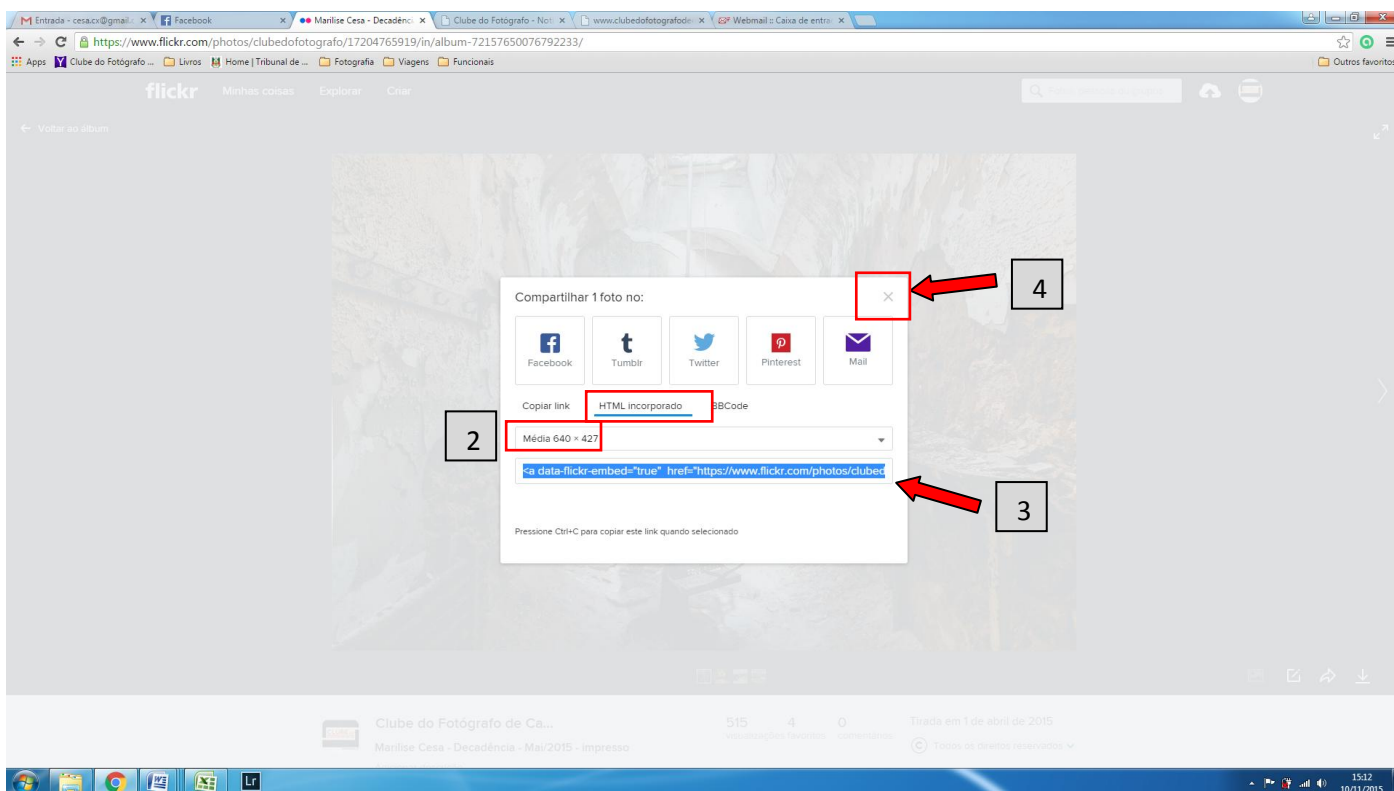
Entrada - cesa.cx@gmail.c ×
Facebook ×
Marilise Cesa - Decadênci ×
Clube do Fotógrafo - Not ×
www.clubedofotografode ×
Webmail :: Caixa de entra ×

https://www.flickr.com/photos/clubedofotografo/17204765919/in/album-72157650076792233/

Apps
Clube do Fotógrafo ...
Livros
Home | Tribunal de ...
Fotografia
Viagens
Funcionais
Outros favoritos

flickr Minhas coisas Explorar Criar

← Voltar ao álbum

Compartilhar 1 foto no:

Facebook
Tumblr
Twitter
Pinterest
Mail

Copiar link
HTML incorporado
BBCode

Média 640 × 427

<a data-flickr-embed="true" href="https://www.flickr.com/photos/clubed

Pressione Ctrl+C para copiar este link quando selecionado

4

2

3

Clube do Fotógrafo de Ca...
Marilise Cesa - Decadência - Mai/2015 - impresso

515 visualizações
4 favoritos
0 comentários

Tirada em 1 de abril de 2015
Todos os direitos reservados

15:12
10/11/2015